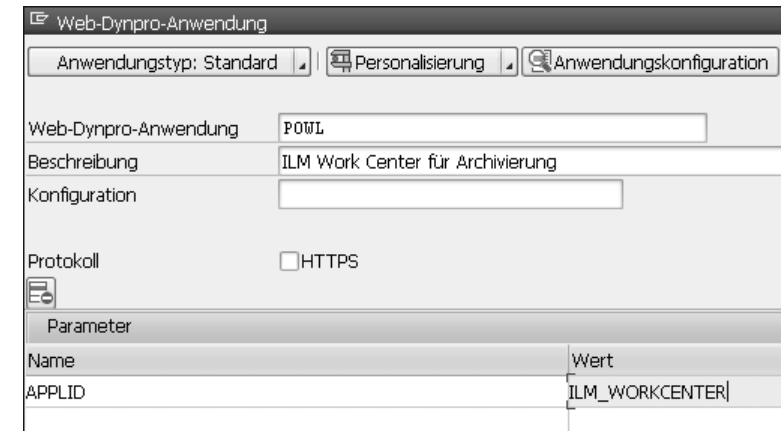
Web-Dynpro-Anwendung

Anwendungstyp: Standard

Personalisierung

Anwendungskonfiguration

Web-Dynpro-Anwendung POWL

Beschreibung ILM Work Center für Archivierung

Konfiguration

Protokoll HTTPS

Parameter

| Name | Wert |
|---|---|
| APPLID | ILM_WORKCENTER |